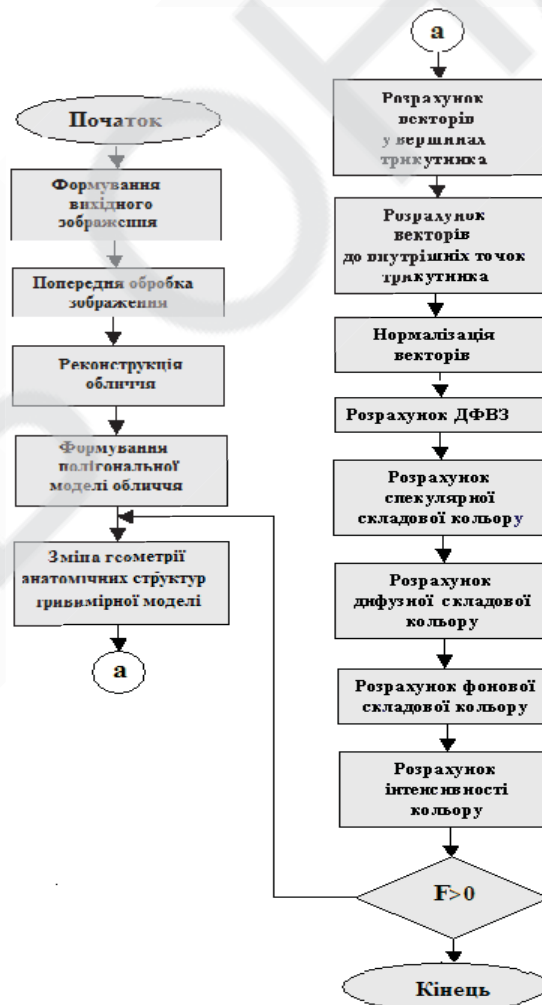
Початок

Формування вихідного зображення

Попередня обробка зображення

Реконструкція обличчя

Формування полігональної моделі обличчя

Зміна геометрії анатомічних структур тривимірної моделі

a

a

Розрахунок векторів у вершинах трикутника

Розрахунок векторів до внутрішніх точок трикутника

Нормалізація векторів

Розрахунок ДФВЗ

Розрахунок спекулярної складової кольору

Розрахунок дифузної складової кольору

Розрахунок фонової складової кольору

Розрахунок інтенсивності кольору

F>0

Кінець